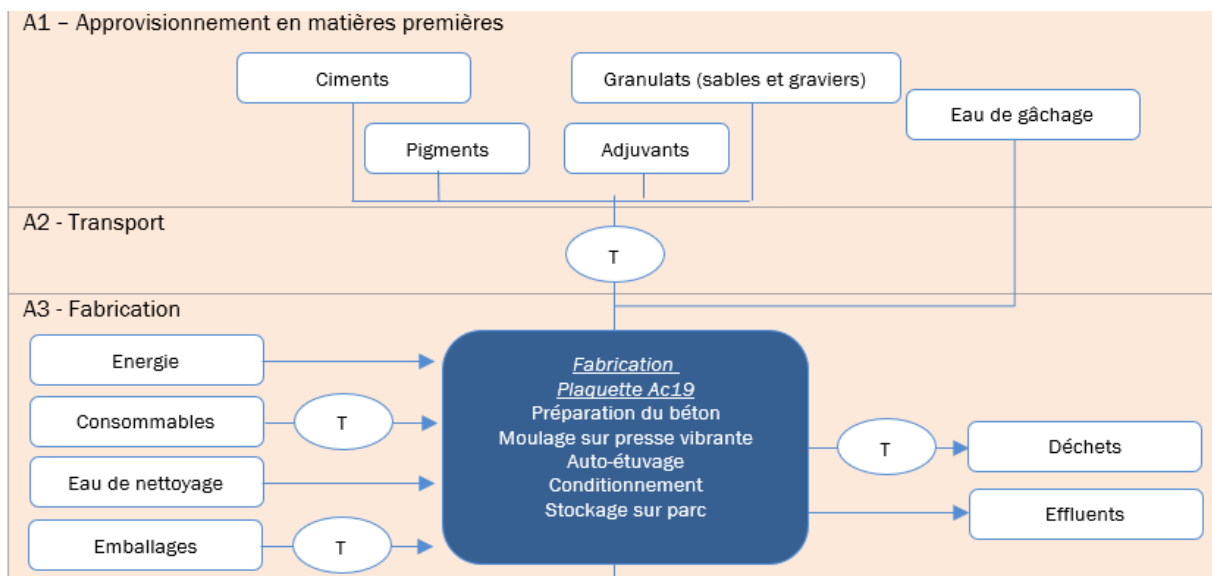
A1 – Approvisionnement en matières premières

Ciments

Granulats (sables et graviers)

Eau de gâchage

Pigments

Adjuvants

A2 - Transport

T

A3 - Fabrication

Energie

Consommables

T

Eau de nettoyage

Emballages

T

Fabrication
Plaquette Ac19
Préparation du béton
Moulage sur presse vibrante
Auto-étuvage
Conditionnement
Stockage sur parc

T

Déchets

Effluents